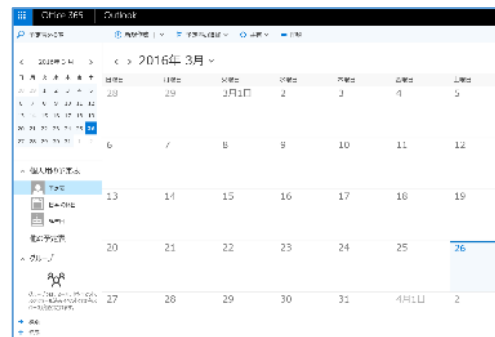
Office 365 | Outlook

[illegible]

< 2016年 3月 >

< > 2016年 3月 ⌄

| 日曜日 | 月曜日 | 火曜日 | 水曜日 | 木曜日 | 金曜日 | 土曜日 |
|---|---|---|---|---|---|---|
| 28 | 29 | 3月1日 | 2 | 3 | 4 | 5 |
| 6 | 7 | 8 | 9 | 10 | 11 | 12 |
| 13 | 14 | 15 | 16 | 17 | 18 | 19 |
| 20 | 21 | 22 | 23 | 24 | 25 | 26 |
| 27 | 28 | 29 | 30 | 31 | 4月1日 | 2 |

個人用の予定表

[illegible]

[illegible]

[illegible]

グループ

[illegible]